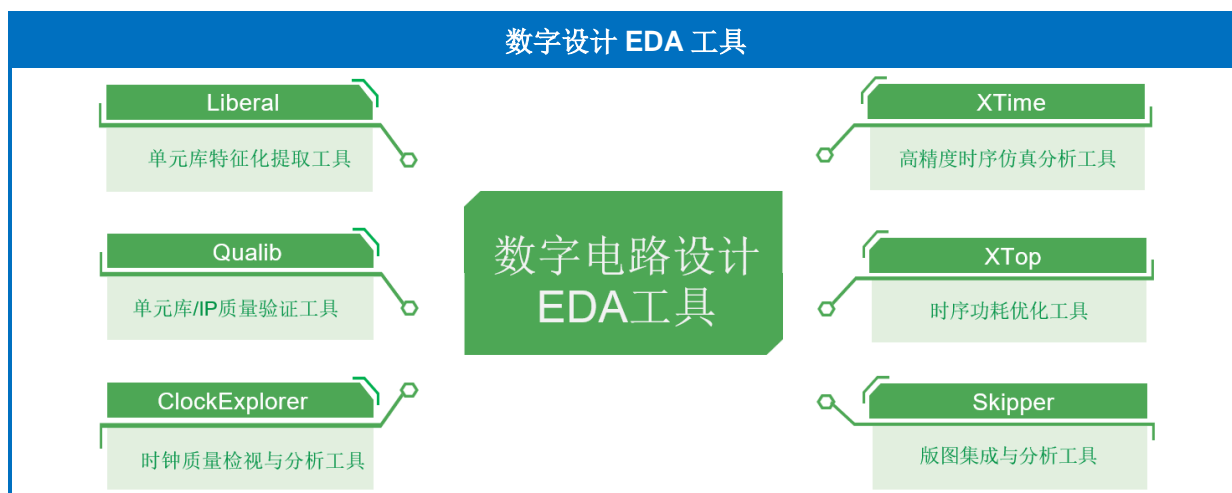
数字设计 EDA 工具

Liberal
单元库特征化提取工具

Qualib
单元库/IP质量验证工具

ClockExplorer
时钟质量检视与分析工具

数字电路设计 EDA工具

XTime
高精度时序仿真分析工具

XTop
时序功耗优化工具

Skipper
版图集成与分析工具